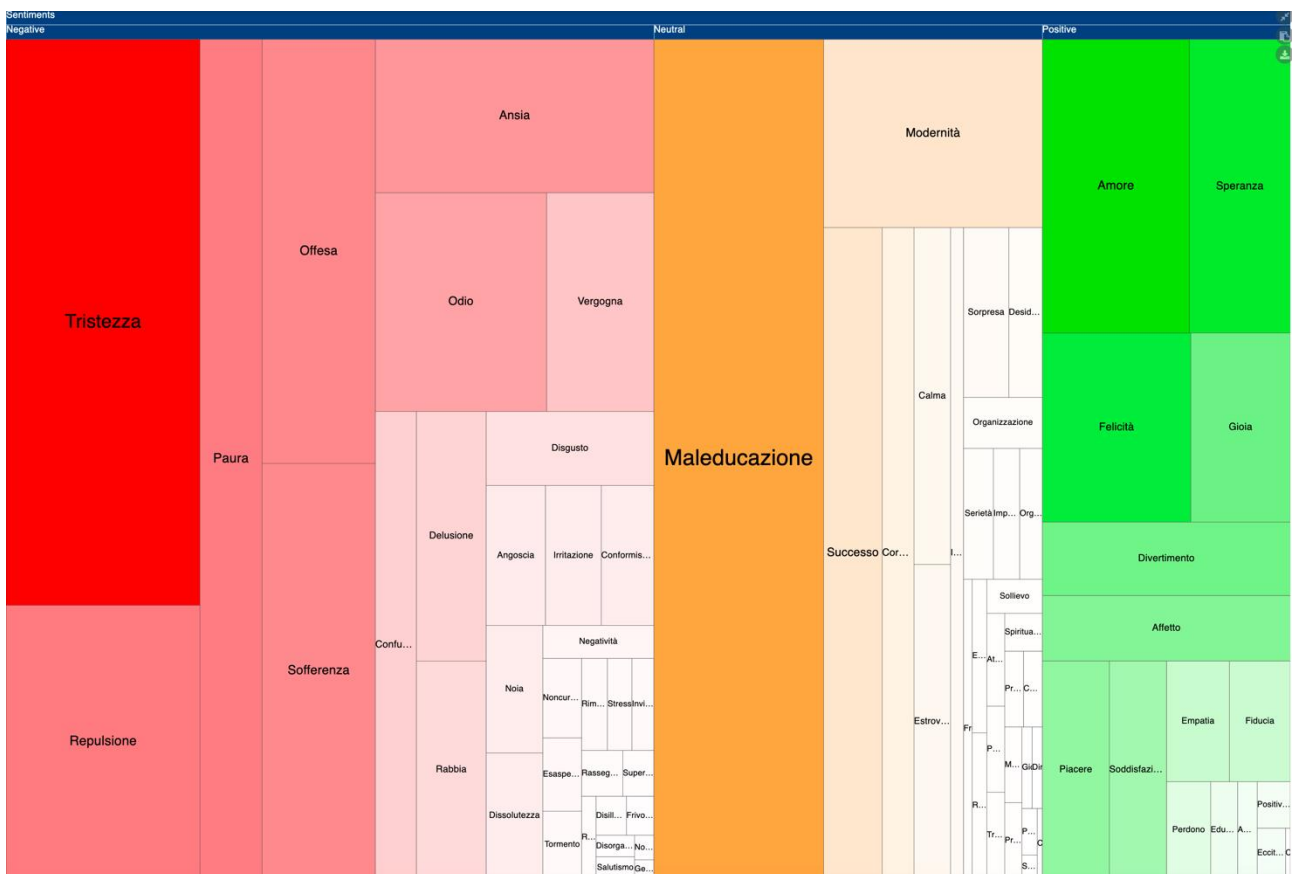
Sentiments

Negative

Tristezza

Repulsione

Paura

Offesa

Sofferenza

Ansia

Odio

Vergogna

Confu...

Delusione

Rabbia

Disgusto

Angoscia

Irritazione

Conformis...

Noia

Dissolutezza

Negatività

Noncur...

Rim...

Stress

Invi...

Esaspe...

Rasseg...

Super...

Tormento

R...

Disill...

Frivo...

Disorga...

No...

Salutismo

Ge...

Neutral

Maleducazione

Modernità

Successo

Cor...

Calma

Estrov...

I...

Sorpresa

Desid...

Organizzazione

Serietà

Imp...

Org...

Sollievo

Spiritua...

E...

At...

Pr...

C...

Fr

P...

M...

Gi

Dir

R...

Tr...

Pr...

P...

C

S...

Positive

Amore

Speranza

Felicità

Gioia

Divertimento

Affetto

Piacere

Soddisfazi...

Empatia

Fiducia

Perdono

Edu...

A...

Positiv...

Eccit...

C